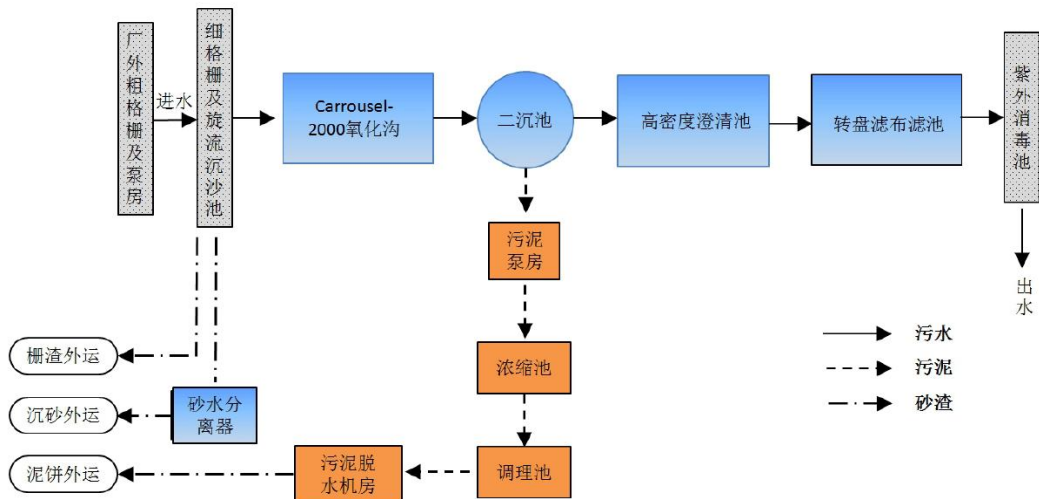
厂外粗格栅及泵房

进水

细格栅及旋流沉沙池

Carrousel-2000氧化沟

二沉池

高密度澄清池

转盘滤布滤池

紫外消毒池

出水

污泥泵房

浓缩池

调理池

污泥脱水机房

栅渣外运

沉砂外运

泥饼外运

砂水分离器

污水

污泥

砂渣